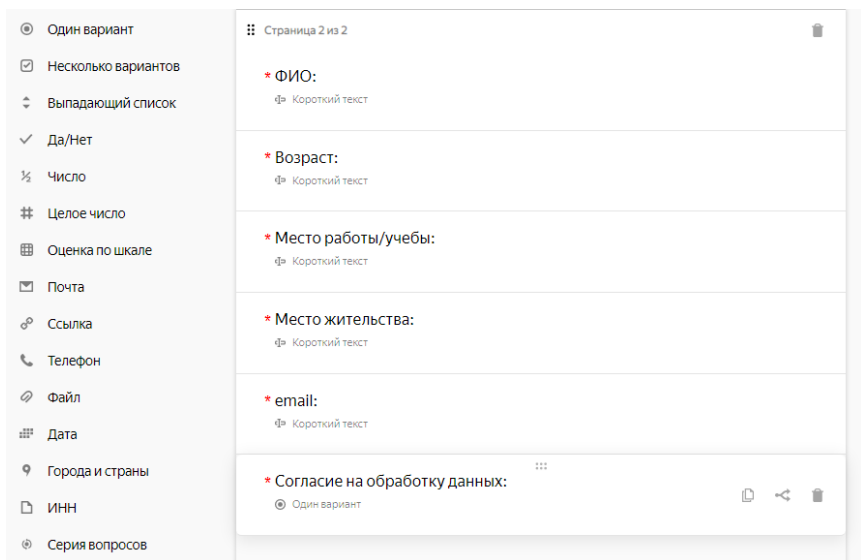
Один вариант
Несколько вариантов
Выпадающий список
Да/Нет
Число
Целое число
Оценка по шкале
Почта
Ссылка
Телефон
Файл
Дата
Города и страны
ИНН
Серия вопросов

Страница 2 из 2

* ФИО:
Короткий текст

* Возраст:
Короткий текст

* Место работы/учебы:
Короткий текст

* Место жительства:
Короткий текст

* email:
Короткий текст

* Согласие на обработку данных:
Один вариант